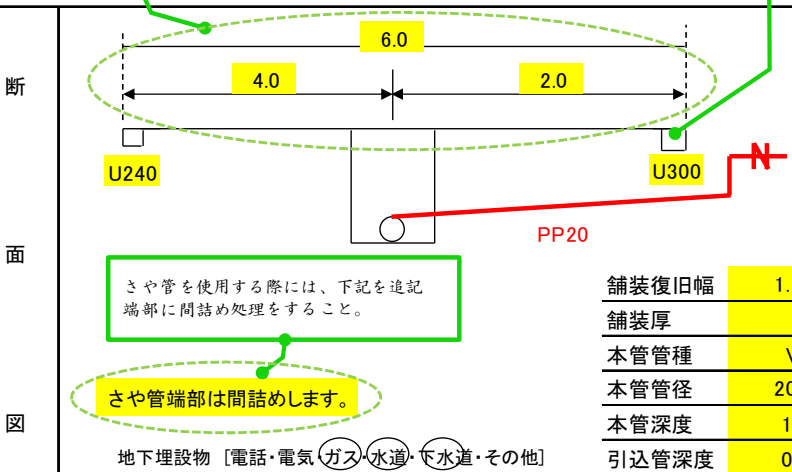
断

面

図

6.0

4.0

2.0

U240

U300

PP20

さや管を使用する際には、下記を追記端部に間詰め処理をすること。

さや管端部は間詰めします。

地下埋設物［電話・電気・ガス・水道・下水道・その他］

| 舗装復旧幅 | 1. |
|---|---|
| 舗装厚 | |
| 本管管種 | V |
| 本管管径 | 20 |
| 本管深度 | 1 |
| 引込管深度 | 0 |